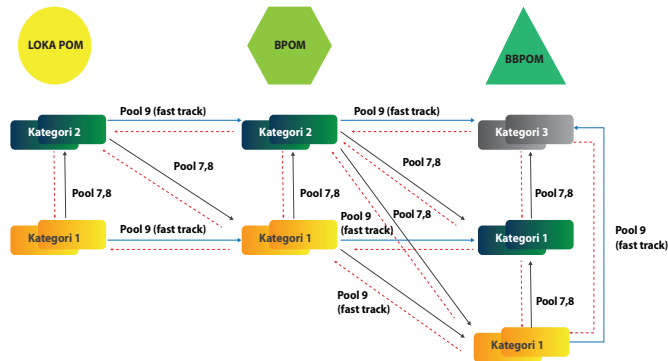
LOKA POM

BPOM

BBPOM

Kategori 2

Pool 9 (fast track)

Kategori 2

Pool 9 (fast track)

Kategori 3

Pool 7,8

Pool 7,8

Pool 7,8

Pool 7,8

Pool 7,8

Pool 9 (fast track)

Pool 7,8

Kategori 1

Pool 9 (fast track)

Kategori 1

Kategori 1

Pool 9 (fast track)

Pool 9 (fast track)

Pool 7,8

Kategori 1